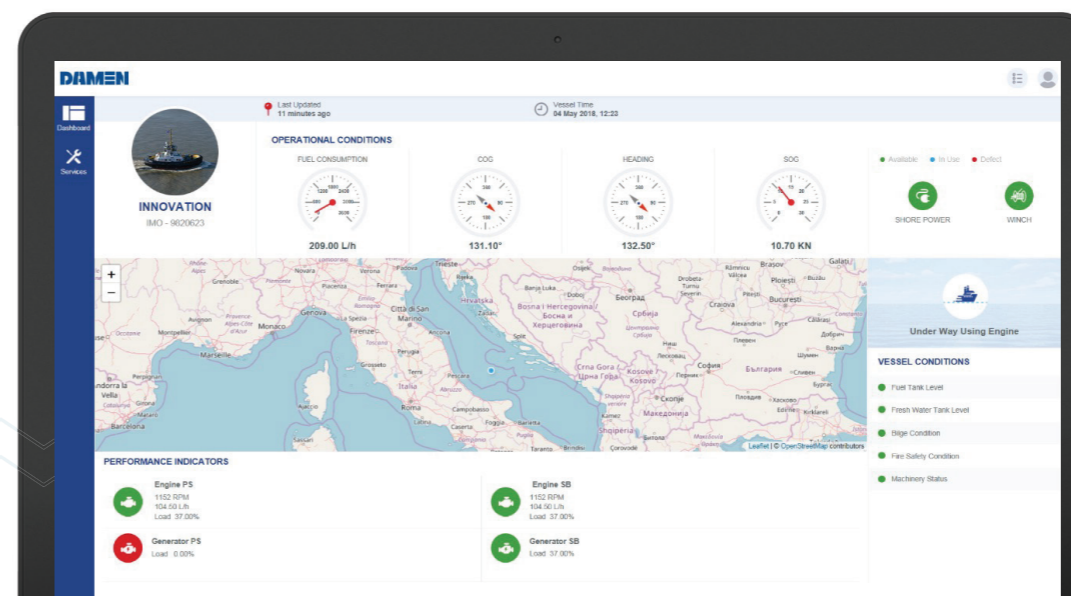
DAMEN

Dashboard

Services

INNOVATION

IMO - 9820623

Last Updated
11 minutes ago

Vessel Time
04 May 2018, 12:22

OPERATIONAL CONDITIONS

FUEL CONSUMPTION

COG

HEADING

SOG

209.00 L/h

131.10°

132.50°

10.70 KN

Available In Use Defect

SHORE POWER

WINCH

+
−

Grenoble Novara Verona Trieste Rijeka Osijek Brasov Galati Monaco Genova Piacenza Ferrara Banja Luka Doboj Beograd Drobeta-Turnu Severin Craiova Ploiesti Bucuresti Avignon Montpellier Marseille La Spezia Città di San Marino Firenze Ancona Perugia Zadar Bosna i Hercegovina Босна и Херцеговина Србија Srbija Alexandria Плевен Добрич Шумен Grosseto Terni Pescara Split Crna Gora Црна Гора Kosovo Косово София България Сливен Бургас Andorra la Vella Perpignan Girona Mataró Barcelona Roma Campobasso Napoli Caserta Foggia Bari Скопје Македонија Shqipëria Пловдив Хасково Edirne Kırklareli Sassari Taranto Bitonto Çorovodë

Leaflet | © OpenStreetMap contributors

Under Way Using Engine

VESSEL CONDITIONS

Fuel Tank Level

Fresh Water Tank Level

Bilge Condition

Fire Safety Condition

Machinery Status

PERFORMANCE INDICATORS

Engine PS
1152 RPM
104.50 L/h
Load 37.00%

Engine SB
1152 RPM
104.50 L/h
Load 37.00%

Generator PS
Load 0.00%

Generator SB
Load 37.00%